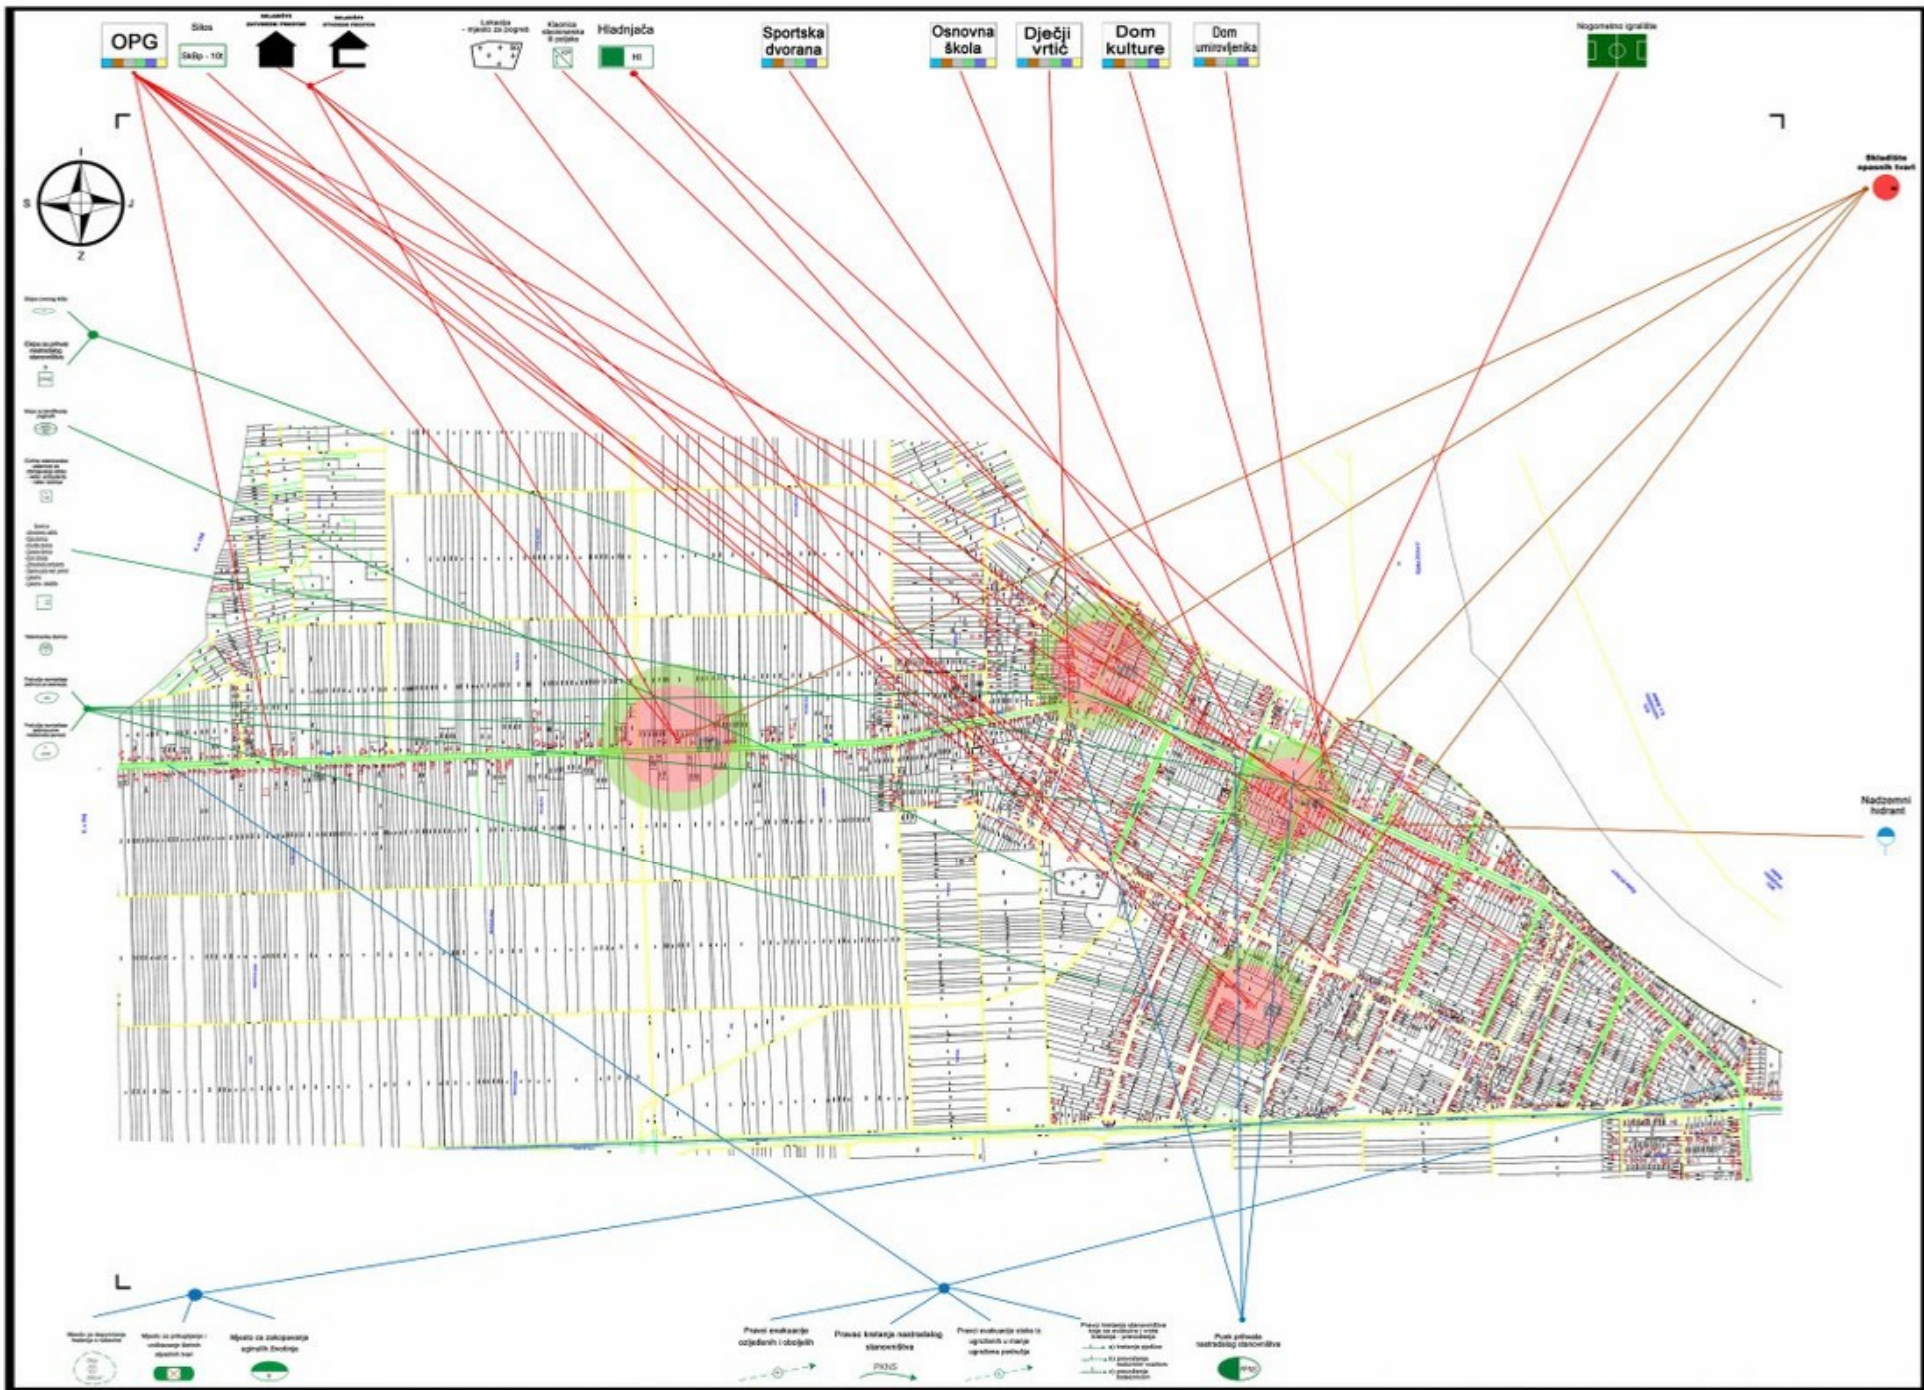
OPG

Silos

Skl|p - 10t

Lokacija - mjesto za pogreb

Klaonica

Hladnjača

Hl

Sportska dvorana

Osnovna škola

Dječji vrtić

Dom kulture

Dom umirovljenika

Nogometno igralište

I

S

J

Z

Skladište opasnih tvari

Nadzemni hidrant

Pravci evakuacije ozlijeđenih i oboljelih

Pravac kretanja nastradalog stanovništva

PKNS

Pravci evakuacije stoke iz ugroženih u manje ugrožena područja

Punkt prihvata nastradalog stanovništva

Mjesto za prikupljanje i uništavanje ženskih opasnih tvari

Mjesto za zakopavanje uginulih životinja

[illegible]